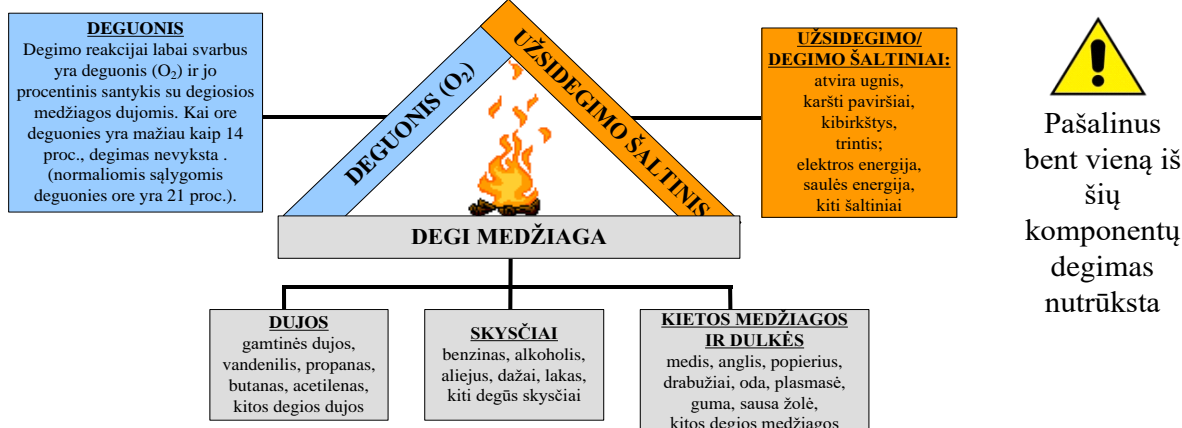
DEGUONIS
Degimo reakcijai labai svarbus yra deguonis ($O_2$) ir jo procentinis santykis su degiosios medžiagos dujomis. Kai ore deguonies yra mažiau kaip 14 proc., degimas nevyksta . (normaliomis sąlygomis deguonies ore yra 21 proc.).

DEGUONIS ($O_2$)

UŽSIDEGIMO ŠALTINIS

UŽSIDEGIMO/ DEGIMO ŠALTINIAI:
atvira ugnis,
karšti paviršiai,
kibirkštys,
trintis;
elektros energija,
saulės energija,
kiti šaltiniai

Pašalinus bent vieną iš šių komponentų degimas nutrūksta

DEGI MEDŽIAGA

DUJOS
gamtinės dujos, vandenilis, propanas, butanas, acetilenas, kitos degios dujos

SKYSČIAI
benzinas, alkoholis, aliejus, dažai, lakas, kiti degūs skysčiai

KIETOS MEDŽIAGOS IR DULKĖS
medis, anglis, popierius, drabužiai, oda, plasmasė, guma, sausa žolė, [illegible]